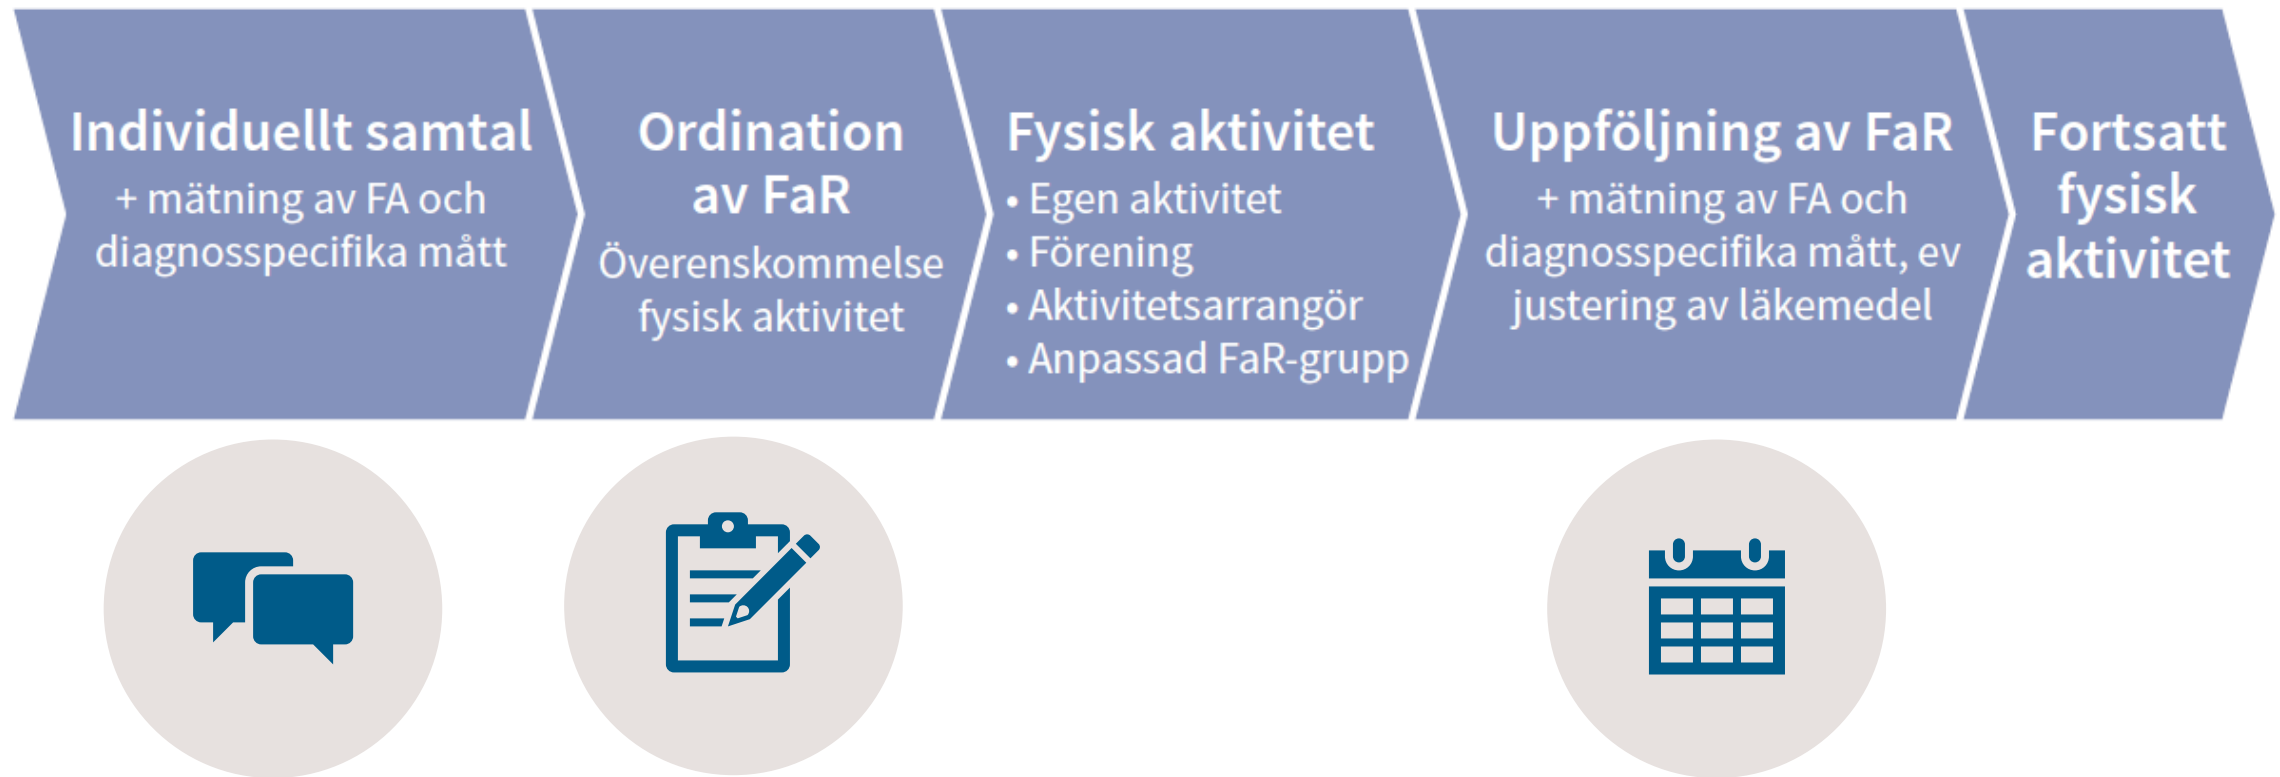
Individuellt samtal
+ mätning av FA och diagnosspecifika mått

Ordination av FaR
Överenskommelse fysisk aktivitet

Fysisk aktivitet
• Egen aktivitet
• Förening
• Aktivitetsarrangör
• Anpassad FaR-grupp

Uppföljning av FaR
+ mätning av FA och diagnosspecifika mått, ev justering av läkemedel

Fortsatt fysisk aktivitet